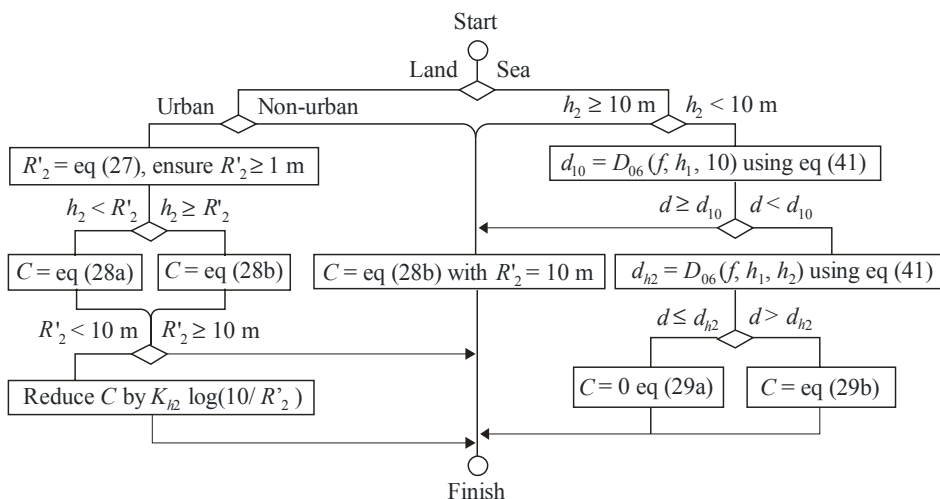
Start

Land Sea

Urban Non-urban

$h_2 \geq 10$ m $h_2 < 10$ m

$R'_2$ = eq (27), ensure $R'_2 \geq 1$ m

$d_{10} = D_{06}(f, h_1, 10)$ using eq (41)

$h_2 < R'_2$ $h_2 \geq R'_2$

$d \geq d_{10}$ $d < d_{10}$

$C$ = eq (28a)

$C$ = eq (28b)

$C$ = eq (28b) with $R'_2$ = 10 m

$d_{h2} = D_{06}(f, h_1, h_2)$ using eq (41)

$R'_2 < 10$ m $R'_2 \geq 10$ m

$d \leq d_{h2}$ $d > d_{h2}$

Reduce $C$ by $K_{h2}$ log(10/ $R'_2$ )

$C$ = 0 eq (29a)

$C$ = eq (29b)

Finish